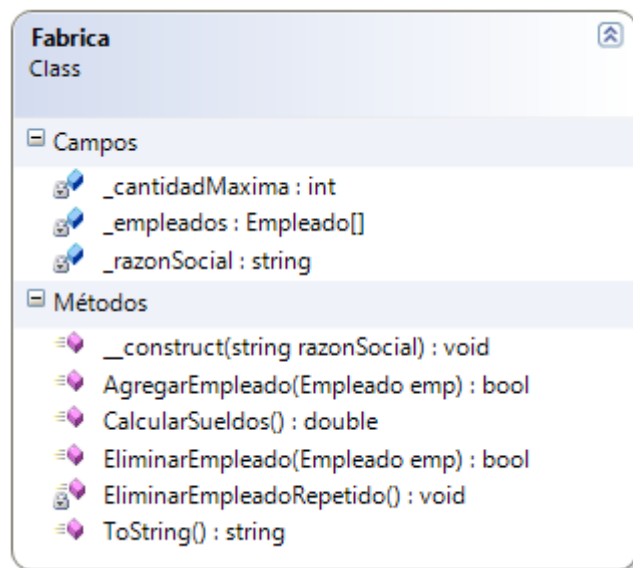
Fabrica
Class

Campos

_cantidadMaxima : int
_empleados : Empleado[]
_razonSocial : string

Métodos

__construct(string razonSocial) : void
AgregarEmpleado(Empleado emp) : bool
CalcularSueldos() : double
EliminarEmpleado(Empleado emp) : bool
EliminarEmpleadoRepetido() : void
ToString() : string